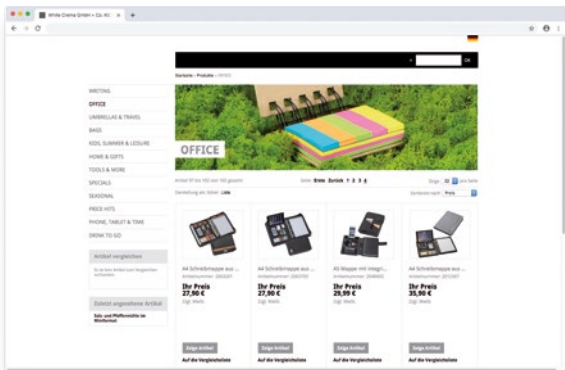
White Crème GmbH + Co. KG

Startseite › Produkte › OFFICE

WRITING
OFFICE
UMBRELLAS & TRAVEL
BAGS
KIDS, SUMMER & LEISURE
HOME & GIFTS
TOOLS & MORE
SPECIALS
SEASONAL
PRICE HITS
PHONE, TABLET & TIME
DRINK TO GO

Artikel vergleichen

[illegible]

Zuletzt angesehene Artikel

Salz- und Pfeffermühle im Miniformat

OFFICE

Seite: Erste Zurück 1 2 3 4

Darstellung als: Gitter Liste

Sortieren nach: Preis

A4 Schreibmappe aus ...
Ihr Preis
27,90 €
Zzgl. MwSt.
Zeige Artikel
Auf die Vergleichsliste

A4 Schreibmappe aus ...
Ihr Preis
27,90 €
Zzgl. MwSt.
Zeige Artikel
Auf die Vergleichsliste

A5 Mappe mit integri...
Ihr Preis
29,95 €
Zzgl. MwSt.
Zeige Artikel
Auf die Vergleichsliste

A4 Schreibmappe aus ...
Ihr Preis
35,90 €
Zzgl. MwSt.
Zeige Artikel
Auf die Vergleichsliste